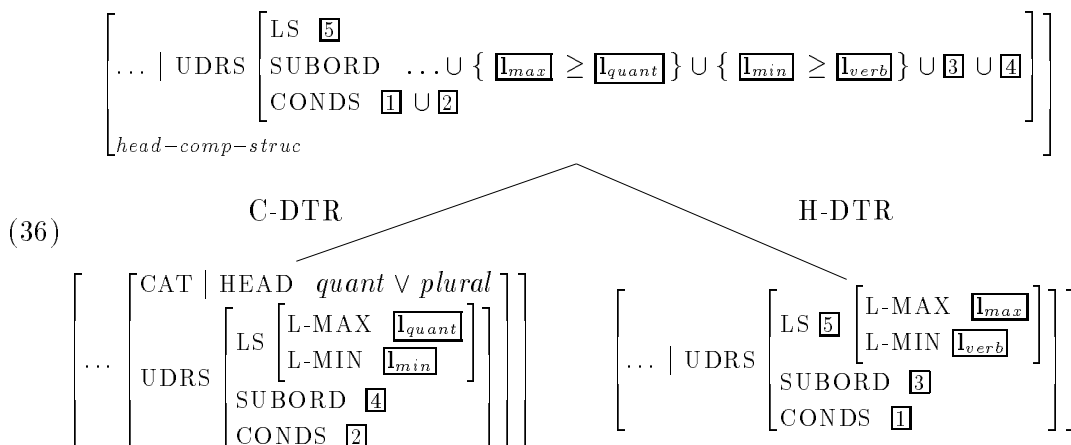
$\left[ \ldots \mid \text{UDRS} \begin{bmatrix} \text{LS } \boxed{5} \\ \text{SUBORD } \ldots \cup \{ \boxed{l_{max}} \geq \boxed{l_{quant}} \} \cup \{ \boxed{l_{min}} \geq \boxed{l_{verb}} \} \cup \boxed{3} \cup \boxed{4} \\ \text{CONDS } \boxed{1} \cup \boxed{2} \end{bmatrix} \right]_{head-comp-struc}$

(36)

C-DTR

$\left[ \ldots \begin{bmatrix} \text{CAT} \mid \text{HEAD } quant \vee plural \\ \text{UDRS} \begin{bmatrix} \text{LS} \begin{bmatrix} \text{L-MAX } \boxed{l_{quant}} \\ \text{L-MIN } \boxed{l_{min}} \end{bmatrix} \\ \text{SUBORD } \boxed{4} \\ \text{CONDS } \boxed{2} \end{bmatrix} \end{bmatrix} \right]$

H-DTR

$\left[ \ldots \mid \text{UDRS} \begin{bmatrix} \text{LS } \boxed{5} \begin{bmatrix} \text{L-MAX } \boxed{l_{max}} \\ \text{L-MIN } \boxed{l_{verb}} \end{bmatrix} \\ \text{SUBORD } \boxed{3} \\ \text{CONDS } \boxed{1} \end{bmatrix} \right]$